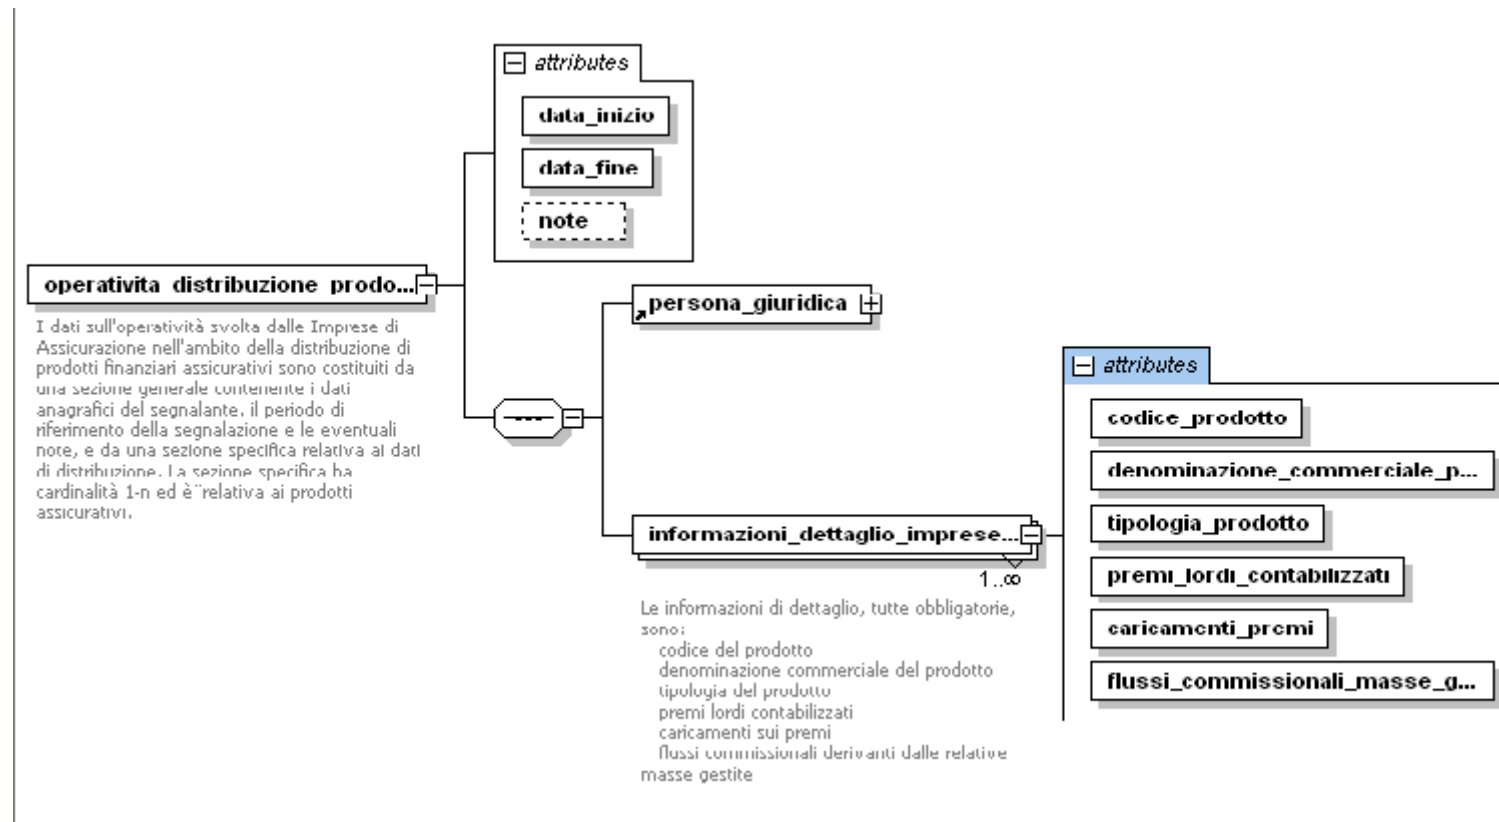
attributes

data_inizio

data_fine

note

operativita_distribuzione_prodo...

I dati sull'operatività svolta dalle Imprese di Assicurazione nell'ambito della distribuzione di prodotti finanziari assicurativi sono costituiti da una sezione generale contenente i dati anagrafici del segnalante, il periodo di riferimento della segnalazione e le eventuali note, e da una sezione specifica relativa ai dati di distribuzione. La sezione specifica ha cardinalità 1-n ed è¨relativa ai prodotti assicurativi.

persona_giuridica

informazioni_dettaglio_imprese...

1..∞

Le informazioni di dettaglio, tutte obbligatorie, sono:
codice del prodotto
denominazione commerciale del prodotto
tipologia del prodotto
premi lordi contabilizzati
caricamenti sui premi
flussi commissionali derivanti dalle relative masse gestite

attributes

codice_prodotto

denominazione_commerciale_p...

tipologia_prodotto

premi_lordi_contabilizzati

caricamenti_premi

flussi_commissionali_masse_g...